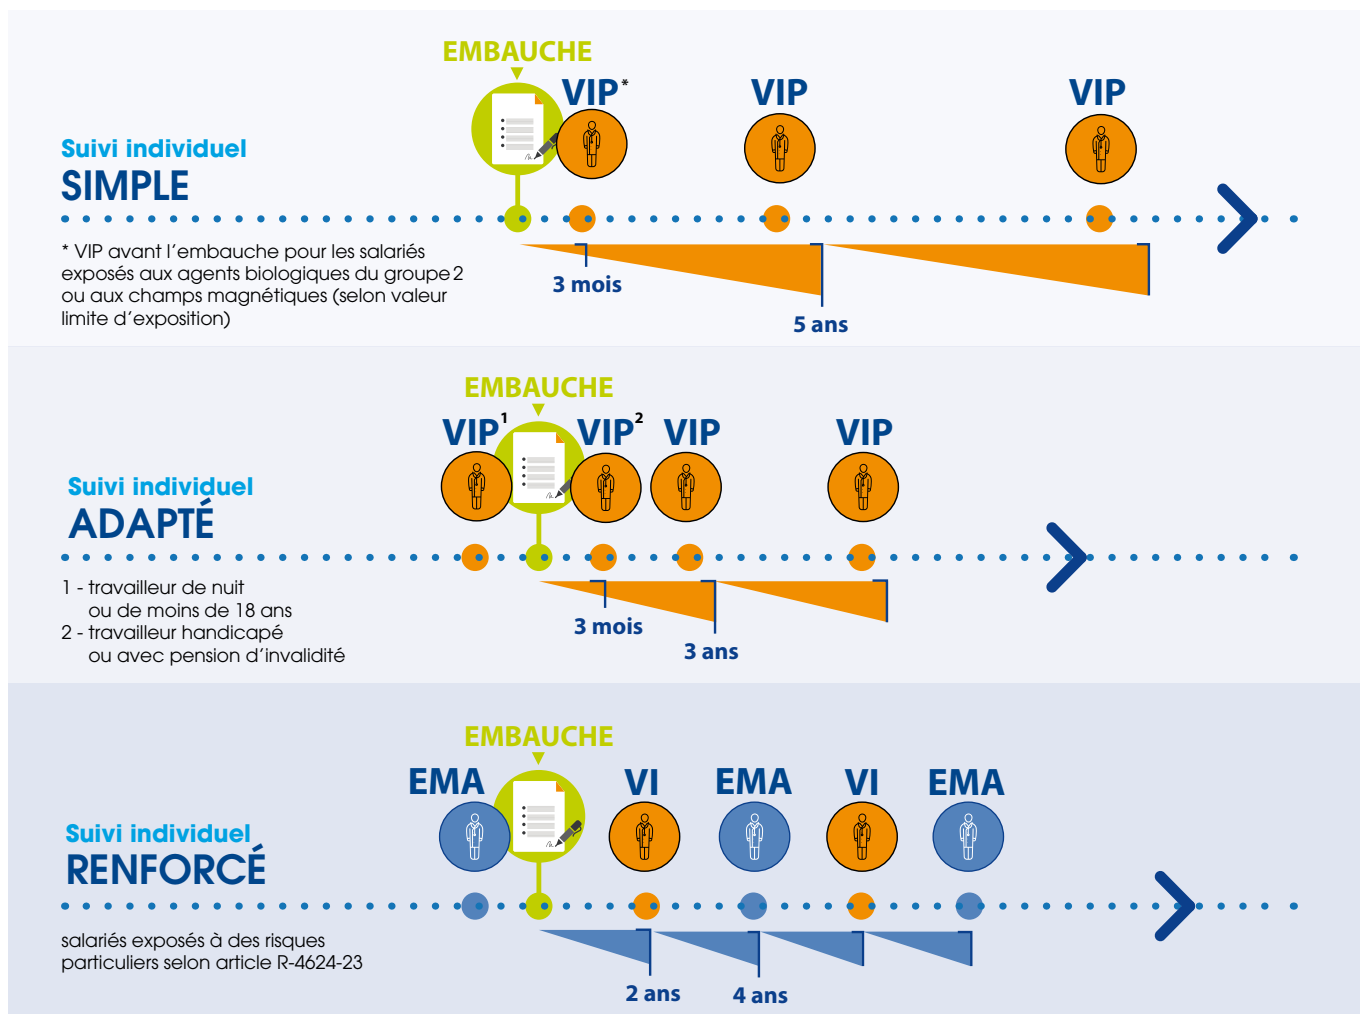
EMBAUCHE

VIP*

VIP

VIP

Suivi individuel
SIMPLE

* VIP avant l'embauche pour les salariés exposés aux agents biologiques du groupe 2 ou aux champs magnétiques (selon valeur limite d'exposition)

3 mois

5 ans

EMBAUCHE

VIP$^1$

VIP$^2$

VIP

VIP

Suivi individuel
ADAPTÉ

1 - travailleur de nuit ou de moins de 18 ans
2 - travailleur handicapé ou avec pension d'invalidité

3 mois

3 ans

EMBAUCHE

EMA

VI

EMA

VI

EMA

Suivi individuel
RENFORCÉ

salariés exposés à des risques particuliers selon article R-4624-23

2 ans

4 ans